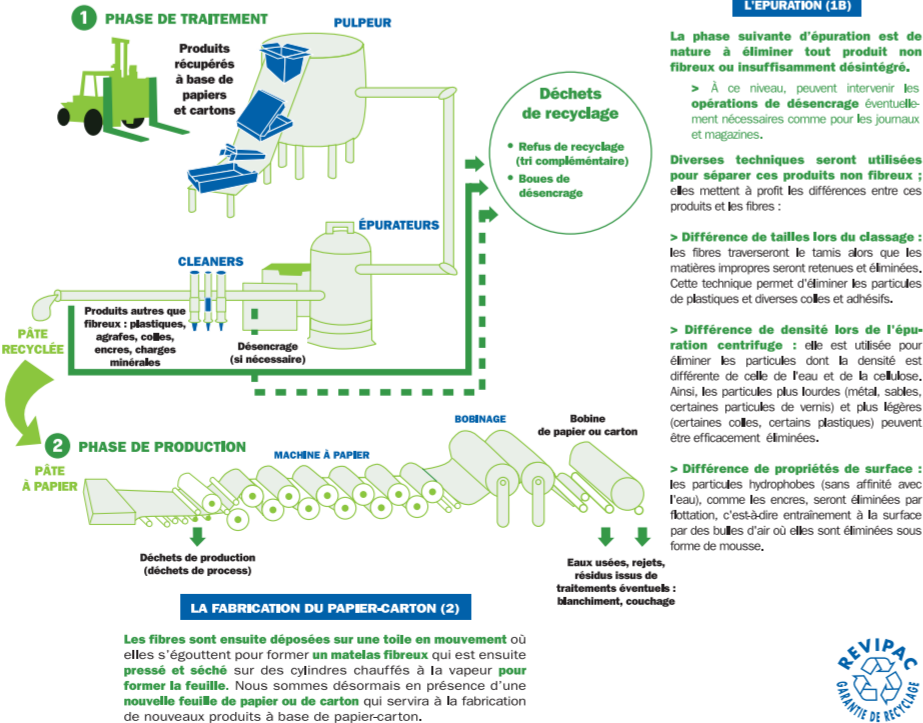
1 PHASE DE TRAITEMENT

PULPEUR

Produits récupérés à base de papiers et cartons

Déchets de recyclage

• Refus de recyclage (tri complémentaire)
• Boues de désencrage

ÉPURATEURS

CLEANERS

Produits autres que fibreux : plastiques, agrafes, colles, encres, charges minérales

Désencrage (si nécessaire)

PÂTE RECYCLÉE

2 PHASE DE PRODUCTION

PÂTE À PAPIER

MACHINE À PAPIER

BOBINAGE

Bobine de papier ou carton

Déchets de production (déchets de process)

Eaux usées, rejets, résidus issus de traitements éventuels : blanchiment, couchage

LA FABRICATION DU PAPIER-CARTON (2)

Les fibres sont ensuite déposées sur une toile en mouvement où elles s'égouttent pour former un matelas fibreux qui est ensuite pressé et séché sur des cylindres chauffés à la vapeur pour former la feuille. Nous sommes désormais en présence d'une nouvelle feuille de papier ou de carton qui servira à la fabrication de nouveaux produits à base de papier-carton.

L'ÉPURATION (1B)

La phase suivante d'épuration est de nature à éliminer tout produit non fibreux ou insuffisamment désintégré.

> À ce niveau, peuvent intervenir les opérations de désencrage éventuellement nécessaires comme pour les journaux et magazines.

Diverses techniques seront utilisées pour séparer ces produits non fibreux ; elles mettent à profit les différences entre ces produits et les fibres :

> Différence de tailles lors du classage : les fibres traverseront le tamis alors que les matières impropres seront retenues et éliminées. Cette technique permet d'éliminer les particules de plastiques et diverses colles et adhésifs.

> Différence de densité lors de l'épuration centrifuge : elle est utilisée pour éliminer les particules dont la densité est différente de celle de l'eau et de la cellulose. Ainsi, les particules plus lourdes (métal, sables, certaines particules de vernis) et plus légères (certaines colles, certains plastiques) peuvent être efficacement éliminées.

> Différence de propriétés de surface : les particules hydrophobes (sans affinité avec l'eau), comme les encres, seront éliminées par flottation, c'est-à-dire entraînement à la surface par des bulles d'air où elles sont éliminées sous forme de mousse.

REVIPAC
GARANTIE DE RECYCLAGE